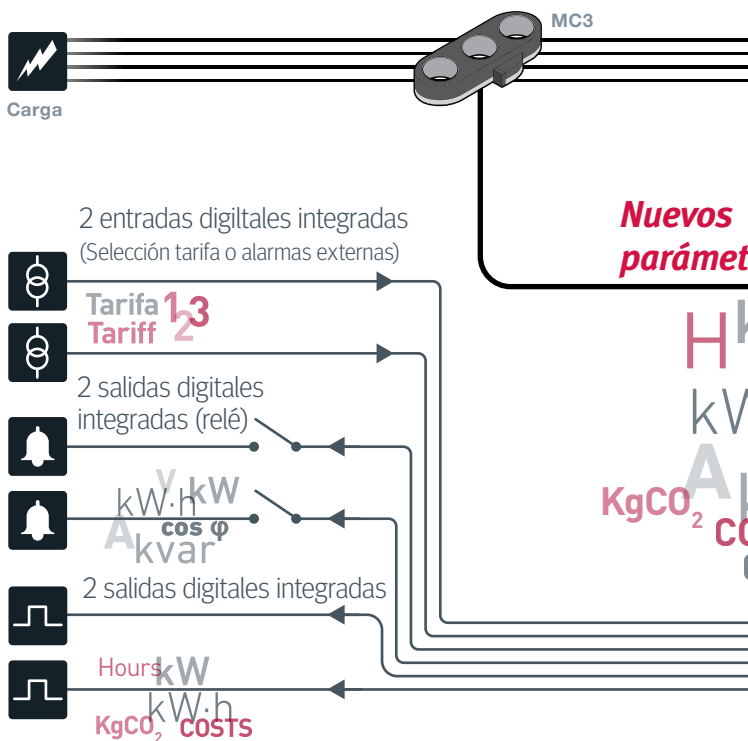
MC3

Carga

Nuevos parámet

2 entradas digiltales integradas
(Selección tarifa o alarmas externas)

Tarifa 1 3
Tariff 2

H k
kW
A k
KgCO$_2$ CO

2 salidas digitales integradas (relé)

V kW
kW·h
cos φ
A kvar

2 salidas digitales integradas

Hours kW
kW·h
KgCO$_2$ COSTS